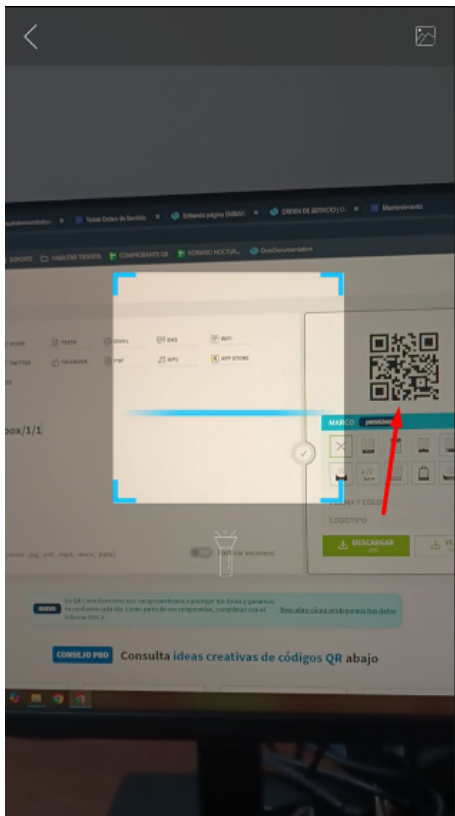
Tickets Orden de Servicio | Editando página EMBAY | ORDEN DE SERVICIO | Mantenimiento

SOPORTE | HABLEMA TIENDAS | COMPROBANTE DE | HORARIO NOCTUR... | OneDocumentation

TEXTO | EMAIL | SMS | WIFI

TWITTER | FACEBOOK | PDF | MP3 | APP STORE

box/1/1

MARCO

DESCARGAR

CONSEJO PRO Consulta ideas creativas de códigos QR abajo